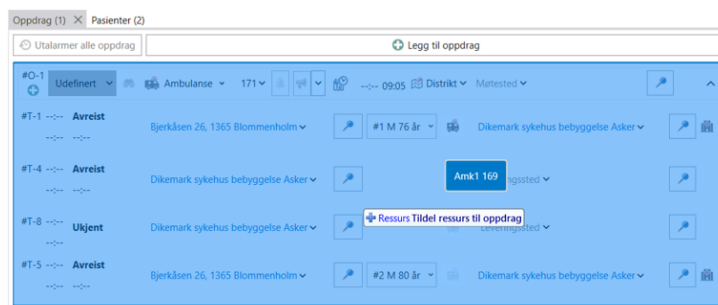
Oppdrag (1) × Pasienter (2)

Utalarmer alle oppdrag

Legg til oppdrag

#O-1 Udefinert Ambulanse 171 --:-- 09:05 Distrikt Møtested

#T-1 --:-- Avreist
--:-- --:--
Bjerkåsen 26, 1365 Blommenholm
#1 M 76 år
Dikemark sykehus bebyggelse Asker

#T-4 --:-- Avreist
--:-- --:--
Dikemark sykehus bebyggelse Asker
Amk1 169
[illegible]ingssted

#T-8 --:-- Ukjent
--:-- --:--
Dikemark sykehus bebyggelse Asker
Ressurs Tildel ressurs til oppdrag
Leveringssted

#T-5 --:-- Avreist
--:-- --:--
Bjerkåsen 26, 1365 Blommenholm
#2 M 80 år
Dikemark sykehus bebyggelse Asker